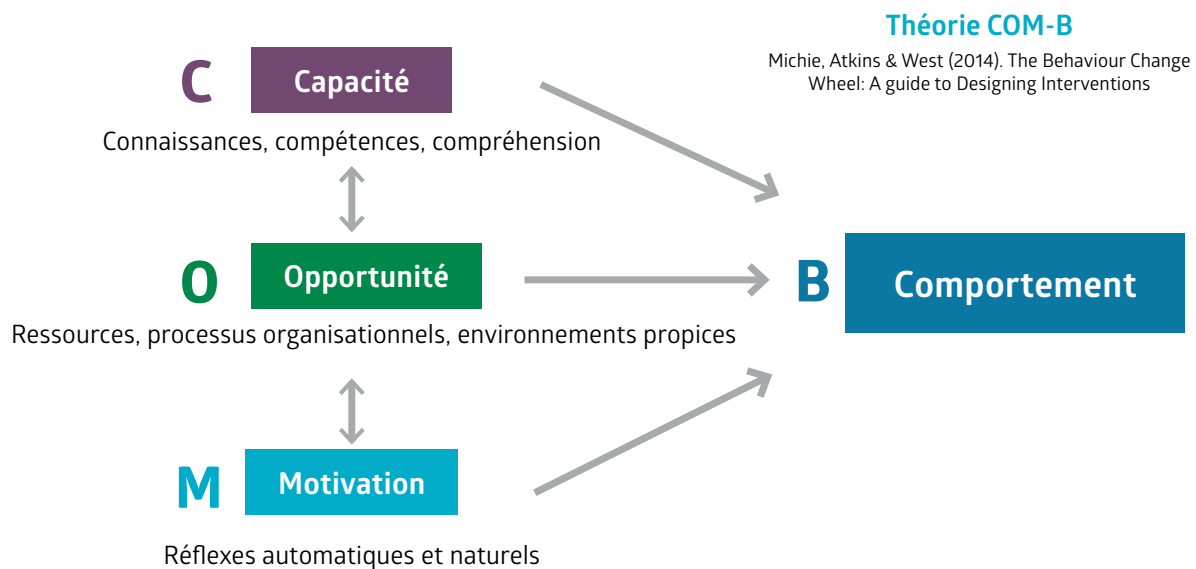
Théorie COM-B

Michie, Atkins & West (2014). The Behaviour Change Wheel: A guide to Designing Interventions

C Capacité

Connaissances, compétences, compréhension

O Opportunité

Ressources, processus organisationnels, environnements propices

M Motivation

Réflexes automatiques et naturels

B Comportement